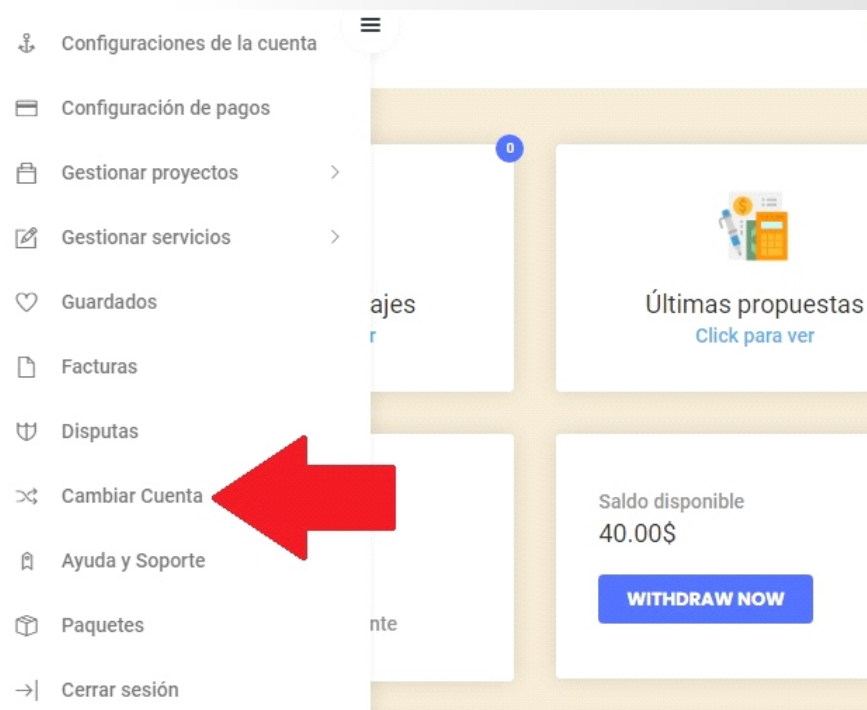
Configuraciones de la cuenta

Configuración de pagos

Gestionar proyectos

Gestionar servicios

Guardados

Facturas

Disputas

Cambiar Cuenta

Ayuda y Soporte

Paquetes

Cerrar sesión

0

ajes

r

Últimas propuestas

Click para ver

nte

Saldo disponible

40.00$

WITHDRAW NOW